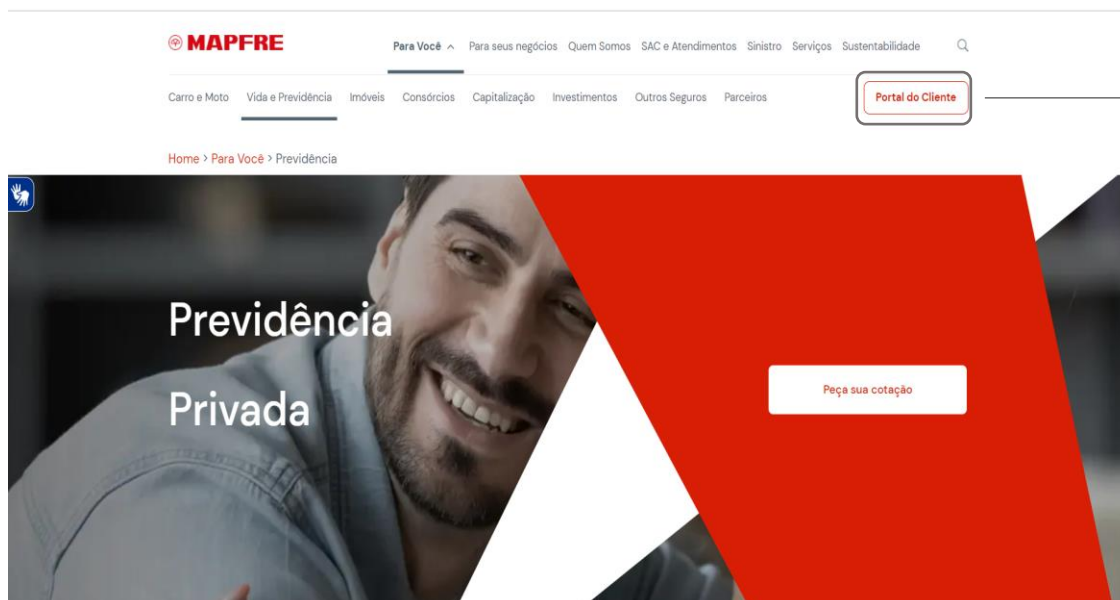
MAPFRE

Para Você ^ Para seus negócios Quem Somos SAC e Atendimentos Sinistro Serviços Sustentabilidade

Carro e Moto Vida e Previdência Imóveis Consórcios Capitalização Investimentos Outros Seguros Parceiros

Portal do Cliente

Home > Para Você > Previdência

Previdência

Privada

Peça sua cotação